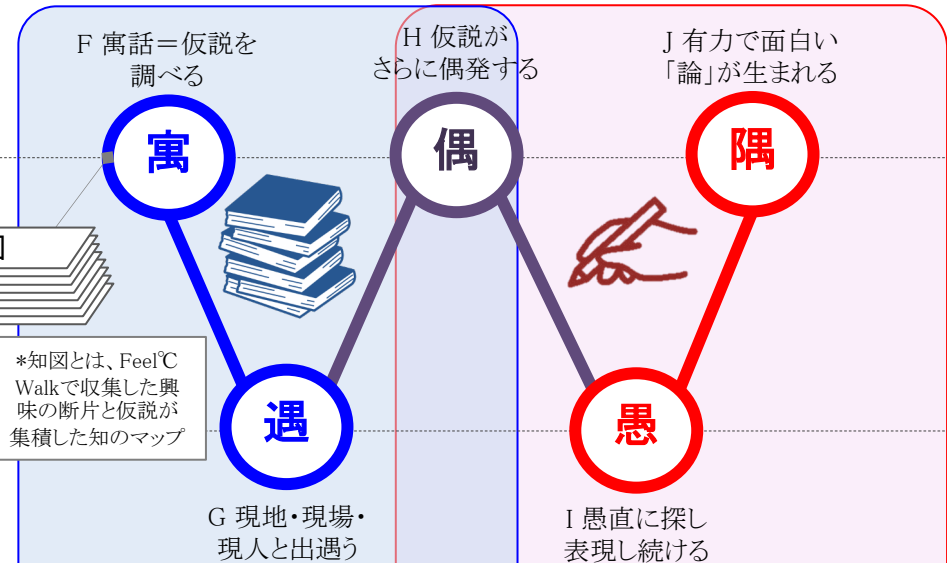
F 寓話＝仮説を調べる

H 仮説がさらに偶発する

J 有力で面白い「論」が生まれる

寓

偶

隅

図

*知図とは、Feel℃ Walkで収集した興味の断片と仮説が集積した知のマップ

遇

愚

G 現地・現場・現人と出遇う

I 愚直に探し表現し続ける